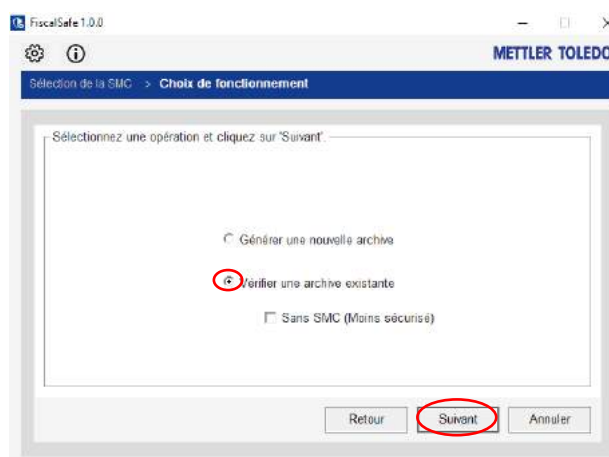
FiscalSafe 1.0.0

METTLER TOLEDO

Sélection de la SMC > Choix de fonctionnement

Sélectionnez une opération et cliquez sur 'Suivant'.

Générer une nouvelle archive

Vérifier une archive existante

Sans SMC (Moins sécurisé)

Retour

Suivant

Annuler